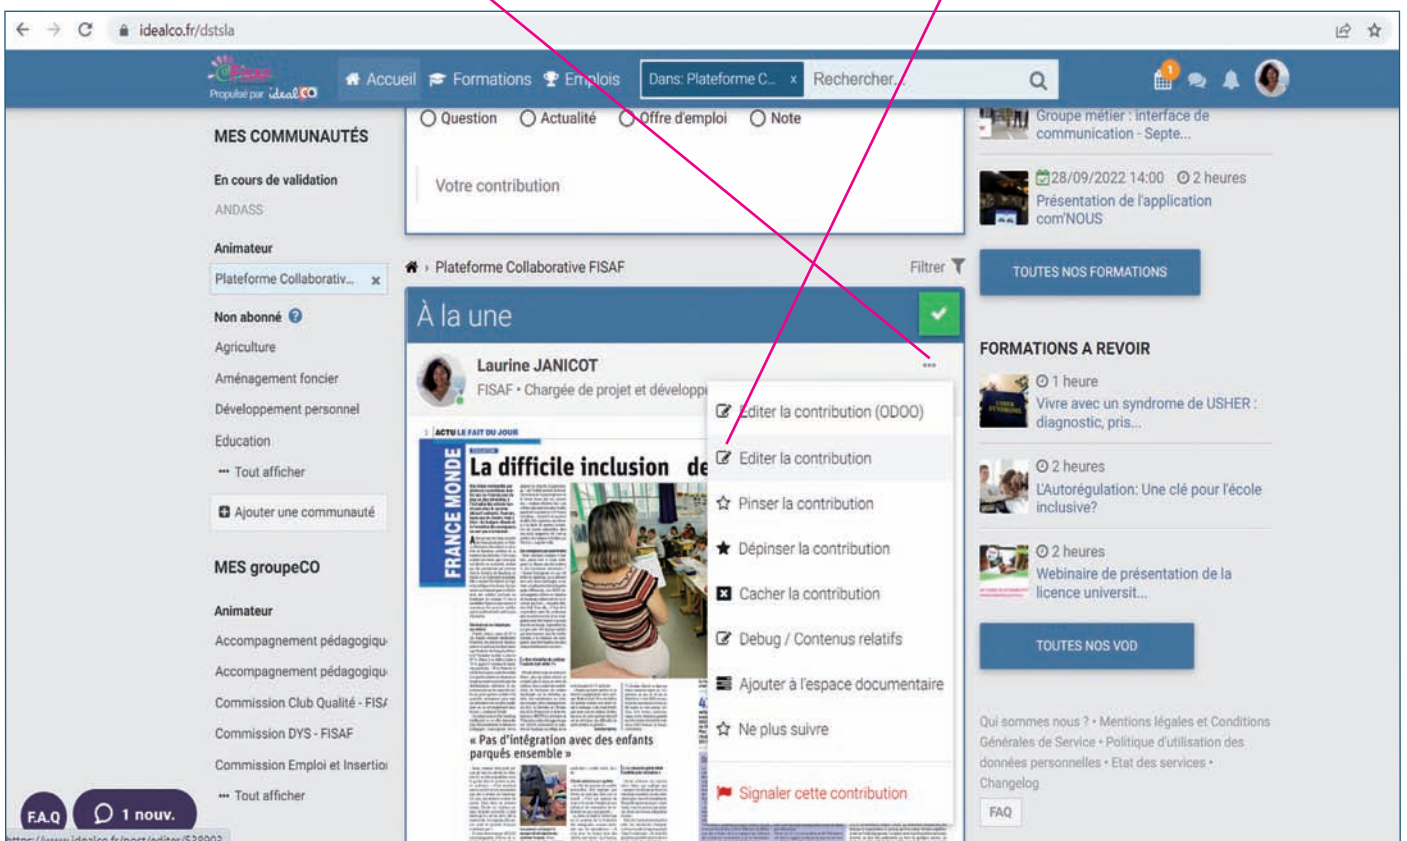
idealco.fr/dstsla

FISAF
Propulsé par idealCO

Accueil   Formations   Emplois   Dans: Plateforme C...   x   Rechercher...

1

MES COMMUNAUTÉS

En cours de validation
ANDASS

Animateur
Plateforme Collaborativ...   x

Non abonné
Agriculture
Aménagement foncier
Développement personnel
Education
Tout afficher

Ajouter une communauté

MES groupeCO

Animateur
Accompagnement pédagogiqu
Accompagnement pédagogiqu
Commission Club Qualité - FIS
Commission DYS - FISAF
Commission Emploi et Insertio
Tout afficher

F.A.Q   1 nouv.

Question   Actualité   Offre d'emploi   Note

Votre contribution

Plateforme Collaborative FISAF   Filtrer

À la une

Laurine JANICOT
FISAF • Chargée de projet et développ

ACTU LE FAIT DU JOUR
FRANCE MONDE
La difficile inclusion de
« Pas d'intégration avec des enfants parqués ensemble »

Editer la contribution (ODOO)
Editer la contribution
Pinser la contribution
Dépinser la contribution
Cacher la contribution
Debug / Contenus relatifs
Ajouter à l'espace documentaire
Ne plus suivre
Signaler cette contribution

Groupe métier : interface de communication - Septe...

28/09/2022 14:00   2 heures
Présentation de l'application com'NOUS

TOUTES NOS FORMATIONS

FORMATIONS A REVOIR

1 heure
Vivre avec un syndrome de USHER : diagnostic, pris...

2 heures
L'Autorégulation: Une clé pour l'école inclusive?

2 heures
Webinaire de présentation de la licence universit...

TOUTES NOS VOD

Qui sommes nous ? • Mentions légales et Conditions Générales de Service • Politique d'utilisation des données personnelles • Etat des services • Changelog

FAQ

https://www.idealco.fr/post/editer/528903